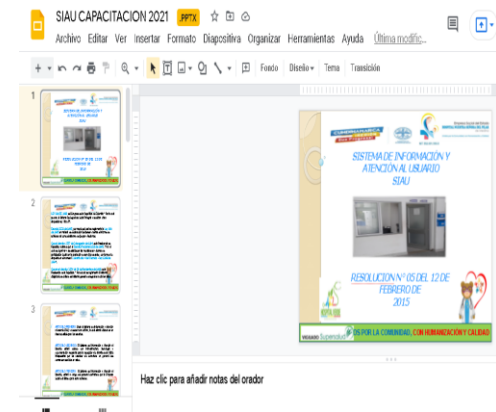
SIAU CAPACITACION 2021 PPTX

Archivo Editar Ver Insertar Formato Diapositiva Organizar Herramientas Ayuda Última modific...

Fondo Diseño Tema Transición

1

2

3

SISTEMA DE INFORMACIÓN Y ATENCIÓN AL USUARIO SIAU

RESOLUCION N° 05 DEL 12 DE FEBRERO DE 2015

...OS POR LA COMUNIDAD, CON HUMANIZACIÓN Y CALIDAD

Haz clic para añadir notas del orador